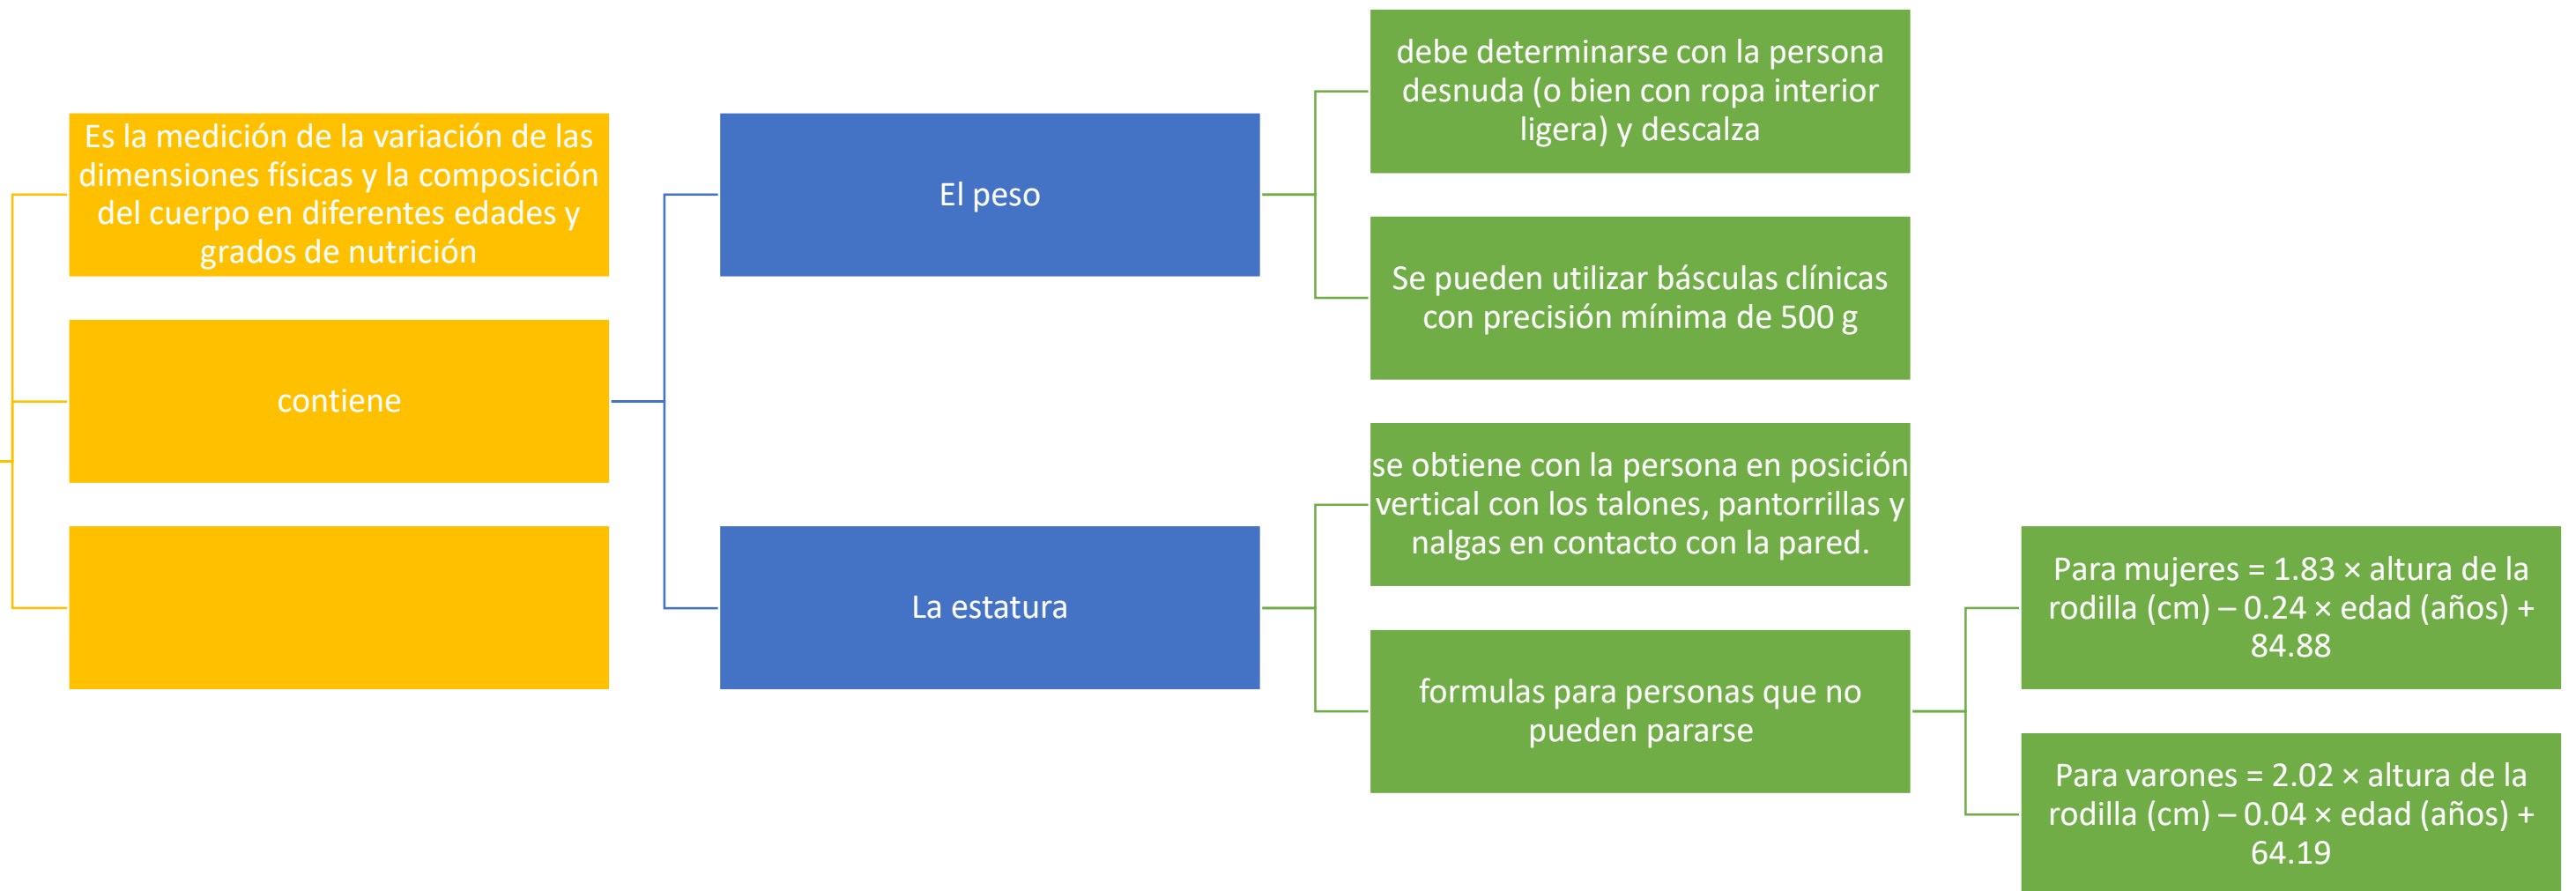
Es la medición de la variación de las dimensiones físicas y la composición del cuerpo en diferentes edades y grados de nutrición

contiene

El peso

debe determinarse con la persona desnuda (o bien con ropa interior ligera) y descalza

Se pueden utilizar básculas clínicas con precisión mínima de 500 g

La estatura

se obtiene con la persona en posición vertical con los talones, pantorrillas y nalgas en contacto con la pared.

formulas para personas que no pueden pararse

Para mujeres = 1.83 × altura de la rodilla (cm) – 0.24 × edad (años) + 84.88

Para varones = 2.02 × altura de la rodilla (cm) – 0.04 × edad (años) + 64.19